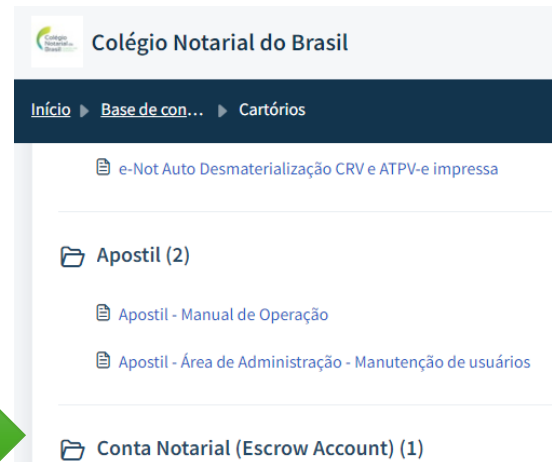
Colégio Notarial do Brasil

Colégio Notarial do Brasil

Início ▸ Base de con... ▸ Cartórios

e-Not Auto Desmaterialização CRV e ATPV-e impressa

Apostil (2)

Apostil - Manual de Operação

Apostil - Área de Administração - Manutenção de usuários

Conta Notarial (Escrow Account) (1)